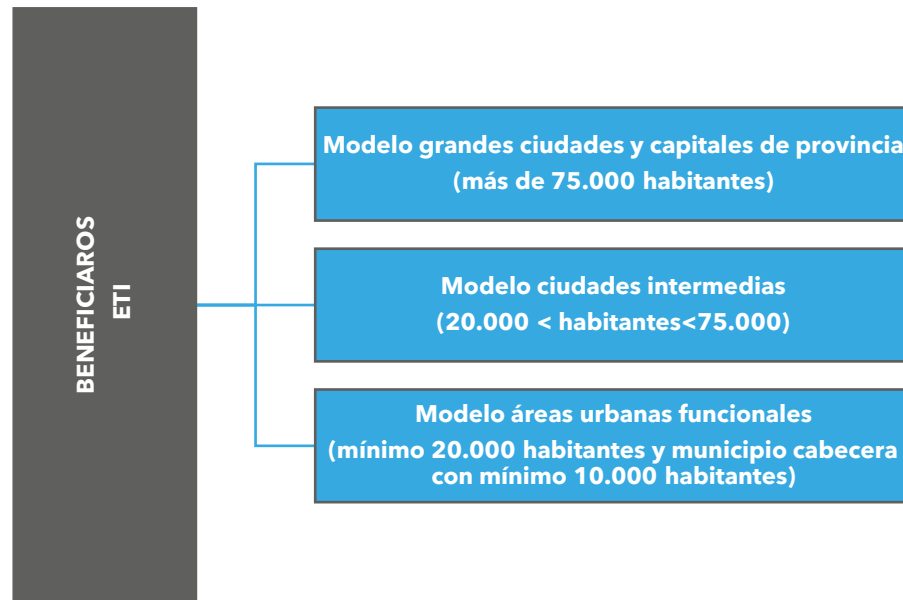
BENEFICIAROS
ETI

Modelo grandes ciudades y capitales de provincia
(más de 75.000 habitantes)

Modelo ciudades intermedias
(20.000 < habitantes<75.000)

Modelo áreas urbanas funcionales
(mínimo 20.000 habitantes y municipio cabecera con mínimo 10.000 habitantes)